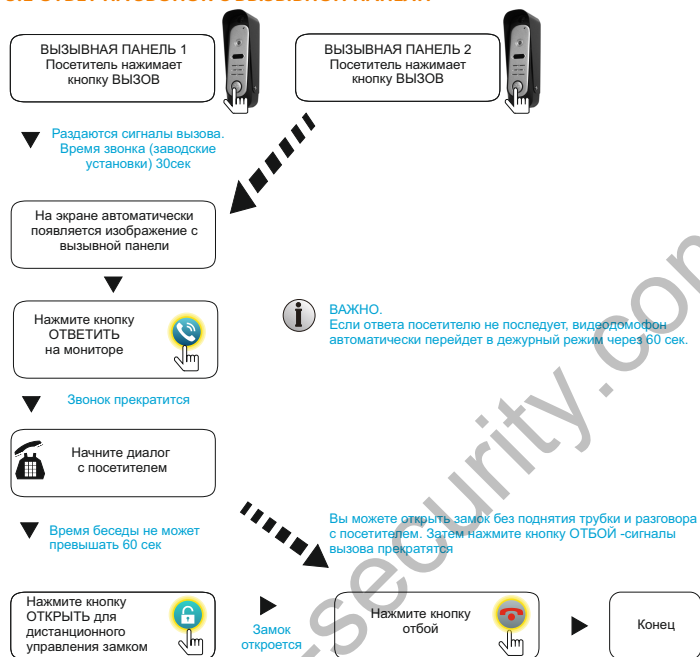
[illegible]

ВЫЗЫВНАЯ ПАНЕЛЬ 1
Посетитель нажимает кнопку ВЫЗОВ

ВЫЗЫВНАЯ ПАНЕЛЬ 2
Посетитель нажимает кнопку ВЫЗОВ

Раздаются сигналы вызова. Время звонка (заводские установки) 30сек

На экране автоматически появляется изображение с вызывной панели

Нажмите кнопку ОТВЕТИТЬ на мониторе

ВАЖНО.
Если ответа посетителю не последует, видеодомофон автоматически перейдет в дежурный режим через 60 сек.

Звонок прекратится

Начните диалог с посетителем

Время беседы не может превышать 60 сек

Вы можете открыть замок без поднятия трубки и разговора с посетителем. Затем нажмите кнопку ОТБОЙ -сигналы вызова прекратятся

Нажмите кнопку ОТКРЫТЬ для дистанционного управления замком

Замок откроется

Нажмите кнопку отбой

Конец

security.com